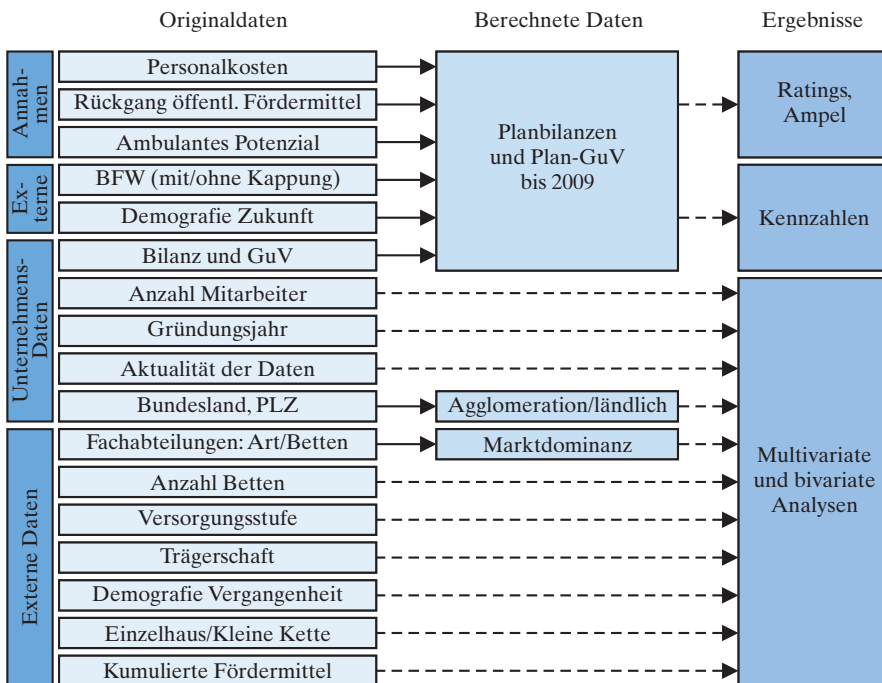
Originaldaten

Berechnete Daten

Ergebnisse

Annahmen

Personalkosten

Rückgang öffentl. Fördermittel

Ambulantes Potenzial

Externe

BFW (mit/ohne Kappung)

Demografie Zukunft

Unternehmens-Daten

Bilanz und GuV

Anzahl Mitarbeiter

Gründungsjahr

Aktualität der Daten

Bundesland, PLZ

Externe Daten

Fachabteilungen: Art/Betten

Anzahl Betten

Versorgungsstufe

Trägerschaft

Demografie Vergangenheit

Einzelhaus/Kleine Kette

Kumulierte Fördermittel

Planbilanzen und Plan-GuV bis 2009

Agglomeration/ländlich

Marktdominanz

Ratings, Ampel

Kennzahlen

Multivariate und bivariate Analysen